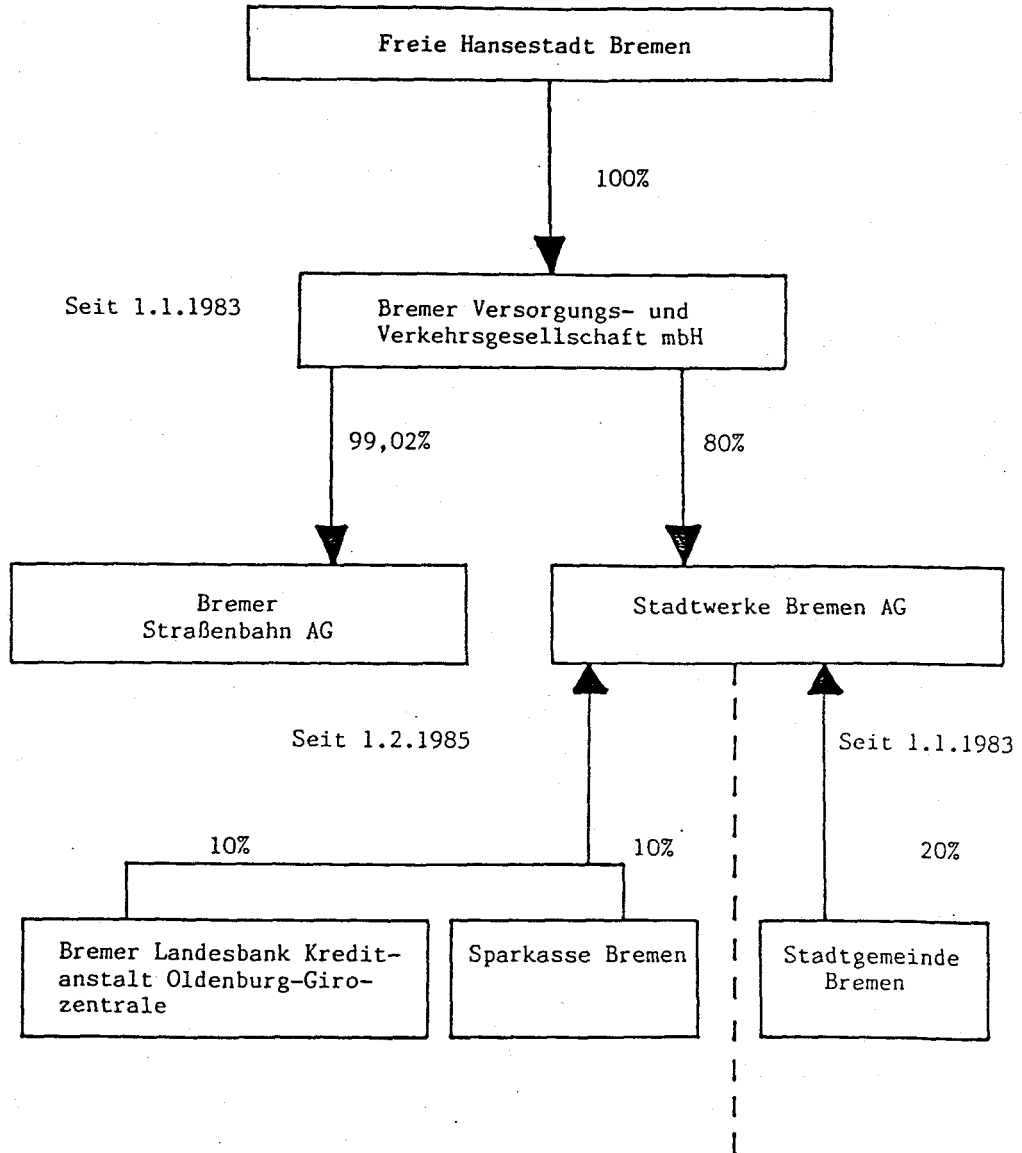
Freie Hansestadt Bremen

100%

Seit 1.1.1983

Bremer Versorgungs- und Verkehrsgesellschaft mbH

99,02%

80%

Bremer Straßenbahn AG

Stadtwerke Bremen AG

Seit 1.2.1985

Seit 1.1.1983

10%

10%

20%

Bremer Landesbank Kreditanstalt Oldenburg-Girozentrale

Sparkasse Bremen

Stadtgemeinde Bremen